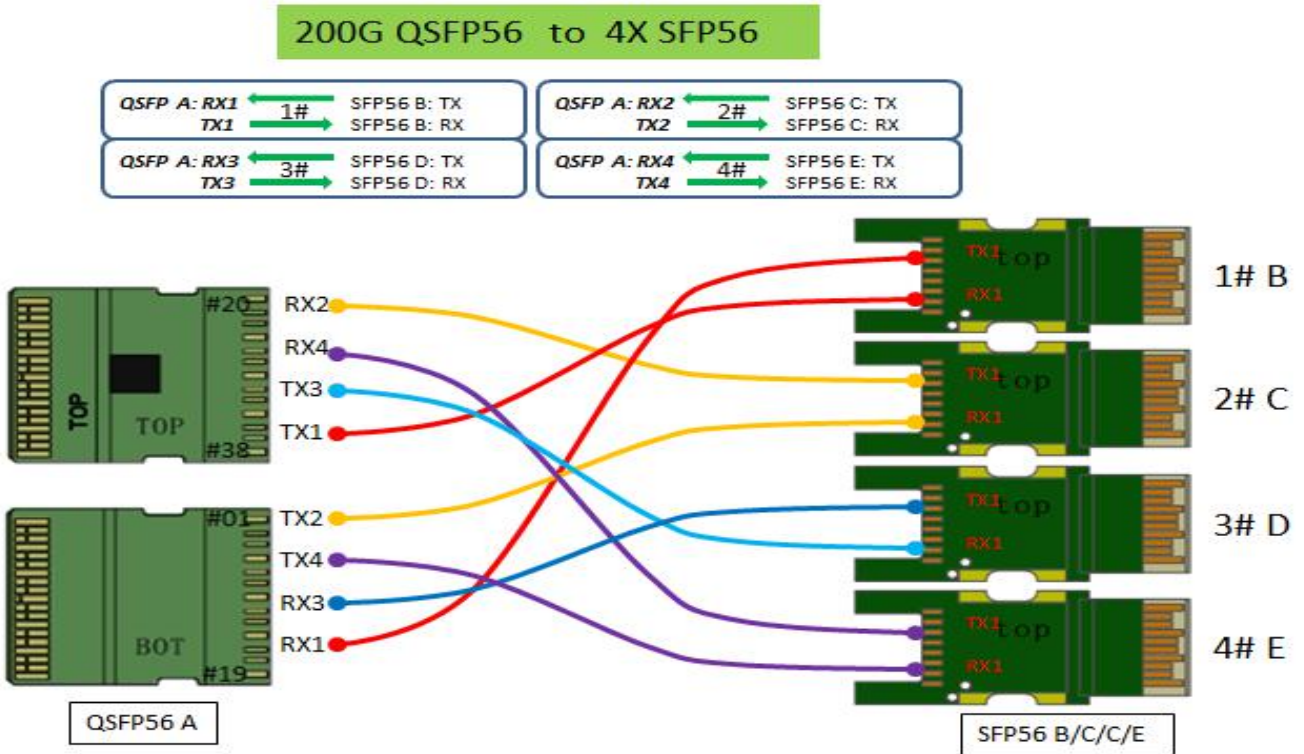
200G QSFP56 to 4X SFP56

QSFP A: RX1 1# SFP56 B: TX
TX1 SFP56 B: RX

QSFP A: RX2 2# SFP56 C: TX
TX2 SFP56 C: RX

QSFP A: RX3 3# SFP56 D: TX
TX3 SFP56 D: RX

QSFP A: RX4 4# SFP56 E: TX
TX4 SFP56 E: RX

TOP
TOP
#20
#38
RX2
RX4
TX3
TX1

#01
TX2
TX4
RX3
RX1
BOT
#19

TX1 top
RX1
1# B

TX1 top
RX1
2# C

TX1 top
RX1
3# D

TX1 top
RX1
4# E

QSFP56 A

SFP56 B/C/C/E